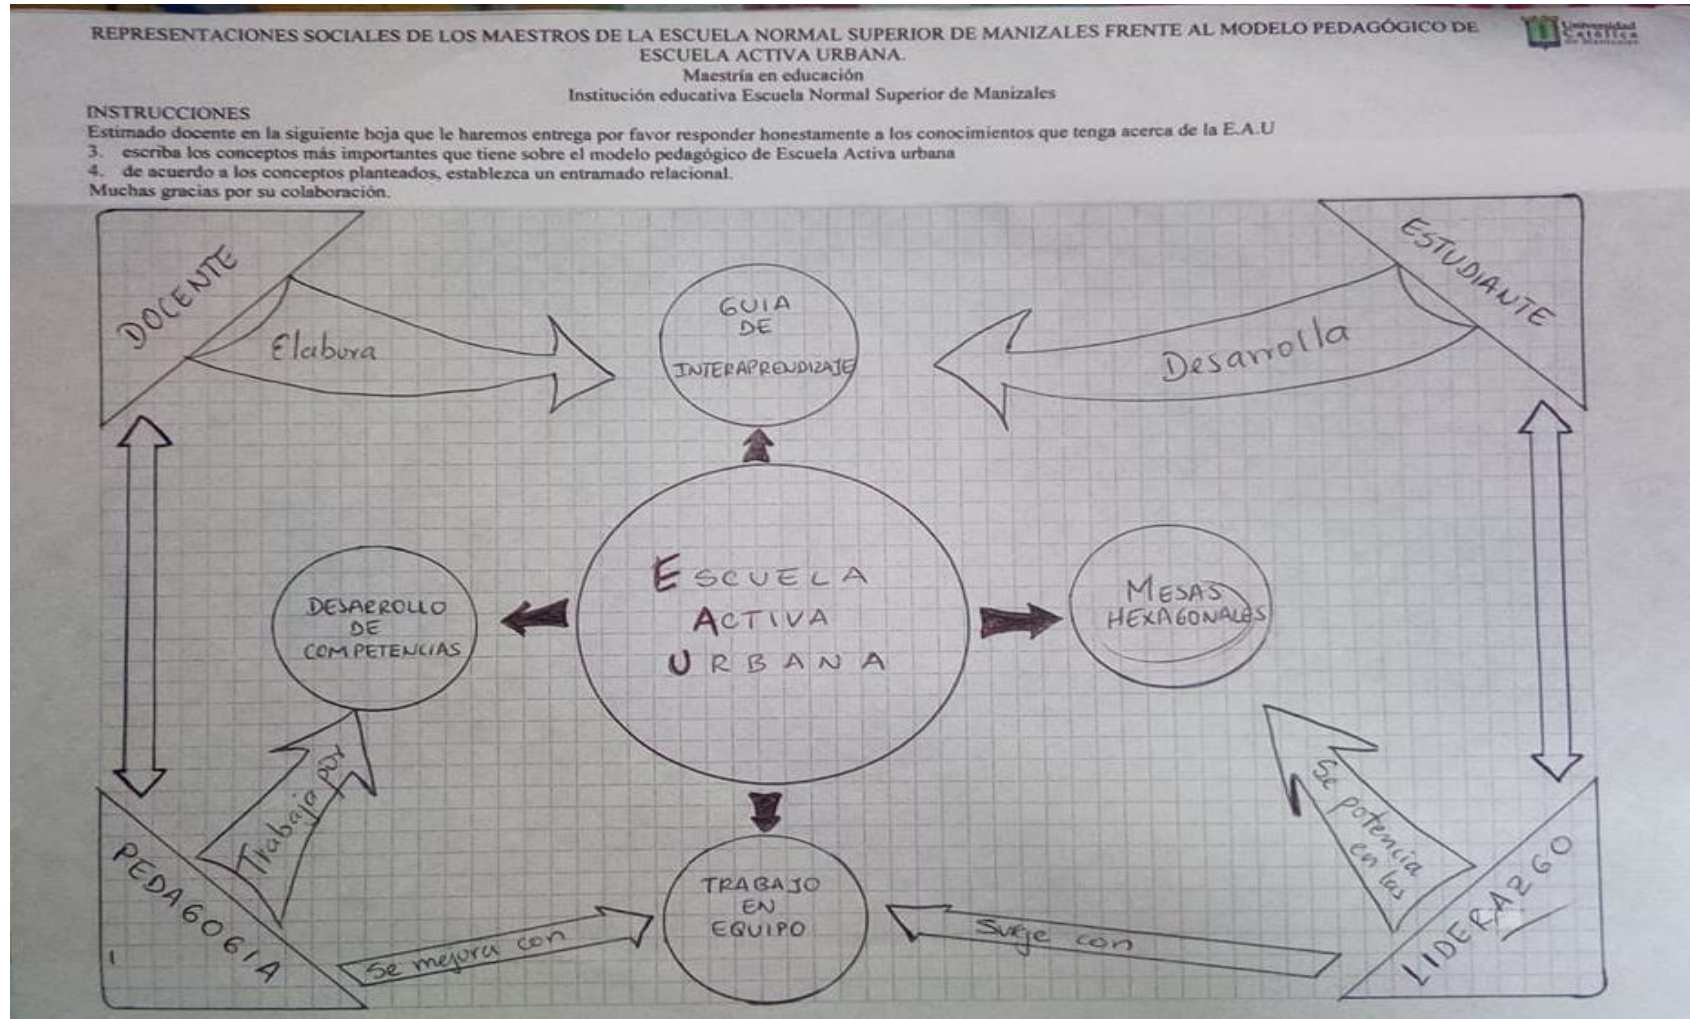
REPRESENTACIONES SOCIALES DE LOS MAESTROS DE LA ESCUELA NORMAL SUPERIOR DE MANIZALES FRENTE AL MODELO PEDAGÓGICO DE ESCUELA ACTIVA URBANA.
Maestría en educación
Institución educativa Escuela Normal Superior de Manizales

Universidad Católica de Manizales

INSTRUCCIONES
Estimado docente en la siguiente hoja que le haremos entrega por favor responder honestamente a los conocimientos que tenga acerca de la E.A.U
3. escriba los conceptos más importantes que tiene sobre el modelo pedagógico de Escuela Activa urbana
4. de acuerdo a los conceptos planteados, establezca un entramado relacional.
Muchas gracias por su colaboración.

DOCENTE
Elabora
GUIA DE INTERAPRENDIZAJE
Desarrolla
ESTUDIANTE

ESCUELA ACTIVA URBANA
DESARROLLO DE COMPETENCIAS
MESAS HEXAGONALES
Trabajo por
Se potencia en las
PEDAGOGIA
TRABAJO EN EQUIPO
Se mejora con
Surge con
LIDERAZGO
1